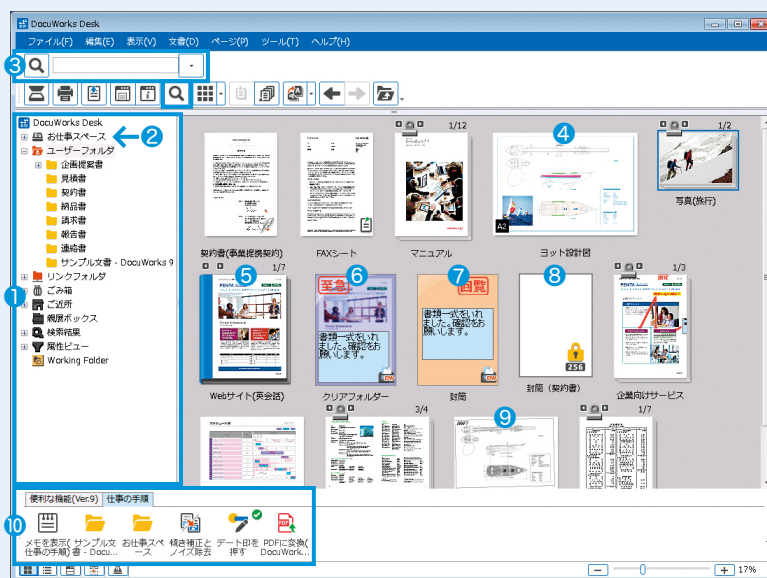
DocuWorks Desk

ファイル(F) 編集(E) 表示(V) 文書(D) ページ(P) ツール(T) ヘルプ(H)

3

DocuWorks Desk
お仕事スペース
2
ユーザーフォルダ
企画提案書
見積書
契約書
納品書
請求書
報告書
連絡書
サンプル文書 - DocuWorks 9
1
リンクフォルダ
ごみ箱
ご近所
親展ボックス
検索結果
属性ビュー
Working Folder

1/12
4
1/2
A2
契約書(事業提携契約)
FAXシート
マニュアル
ヨット設計図
写真(旅行)
1/7
5
6
至急
7
回覧
8
1/3
書類一式をいれました。確認をお願いします。
書類一式をいれました。確認をお願いします。
256
Webサイト(英会話)
クリアフォルダー
封筒
封筒（契約書）
企業向けサービス
3/4
9
1/7

10
便利な機能(Ver.9) 仕事の手順
メモを表示(仕事の手順)
サンプル文書 - Docu...
お仕事スペース
傾き補正とノイズ除去
デート印を押す
PDFに変換(DocuWork...

17%